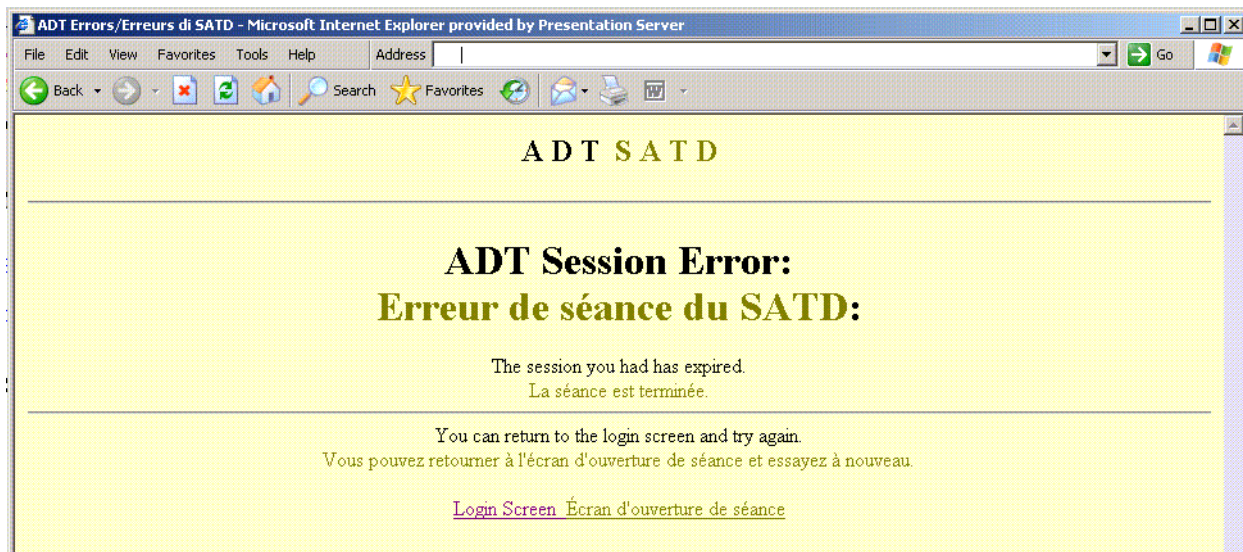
ADT Errors/Erreurs di SATD - Microsoft Internet Explorer provided by Presentation Server

File Edit View Favorites Tools Help Address Go

Back Search Favorites

ADT SATD

ADT Session Error:
Erreur de séance du SATD:

The session you had has expired.
La séance est terminée.

You can return to the login screen and try again.
Vous pouvez retourner à l'écran d'ouverture de séance et essayez à nouveau.

Login Screen Écran d'ouverture de séance